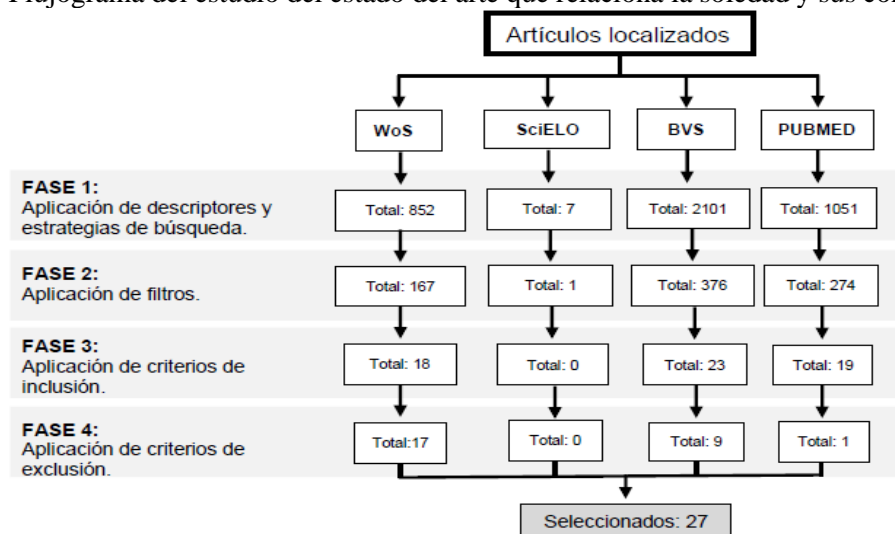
Flujograma del estudio del estado del arte que relaciona la soledad y sus co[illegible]

Artículos localizados

WoS

SciELO

BVS

PUBMED

FASE 1:
Aplicación de descriptores y estrategias de búsqueda.

Total: 852

Total: 7

Total: 2101

Total: 1051

FASE 2:
Aplicación de filtros.

Total: 167

Total: 1

Total: 376

Total: 274

FASE 3:
Aplicación de criterios de inclusión.

Total: 18

Total: 0

Total: 23

Total: 19

FASE 4:
Aplicación de criterios de exclusión.

Total:17

Total: 0

Total: 9

Total: 1

Seleccionados: 27